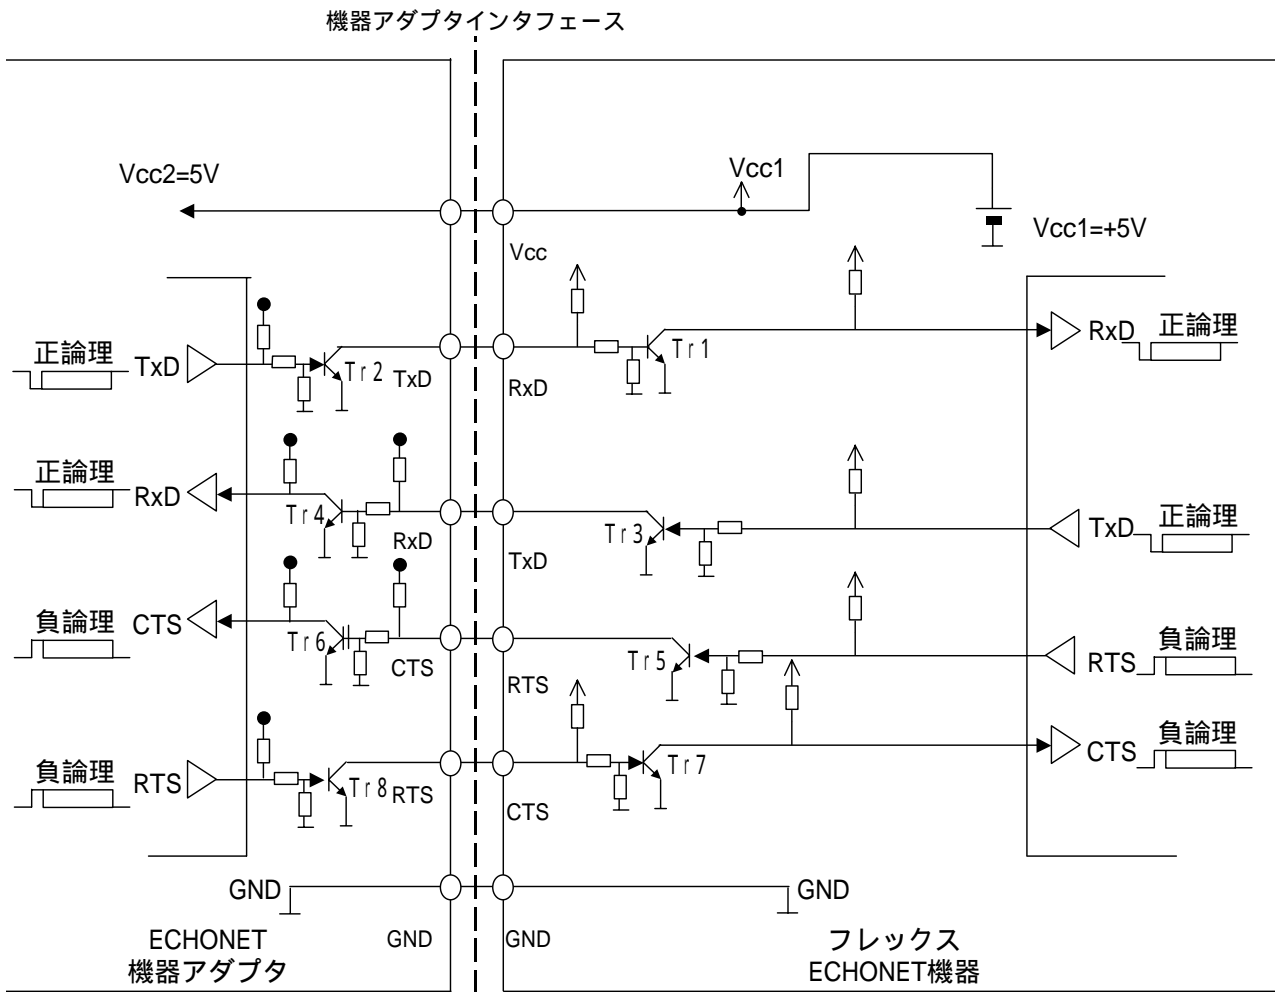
機器アダプタインタフェース

Vcc2=5V

Vcc1

Vcc1=+5V

Vcc

正論理 TxD

Tr2 TxD

RxD

Tr1

RxD 正論理

正論理 RxD

Tr4

RxD

TxD

Tr3

TxD 正論理

負論理 CTS

Tr6

CTS

RTS

Tr5

RTS 負論理

CTS 負論理

負論理 RTS

Tr8 RTS

CTS

Tr7

GND

GND

ECHONET 機器アダプタ

GND

GND

フレックス ECHONET機器